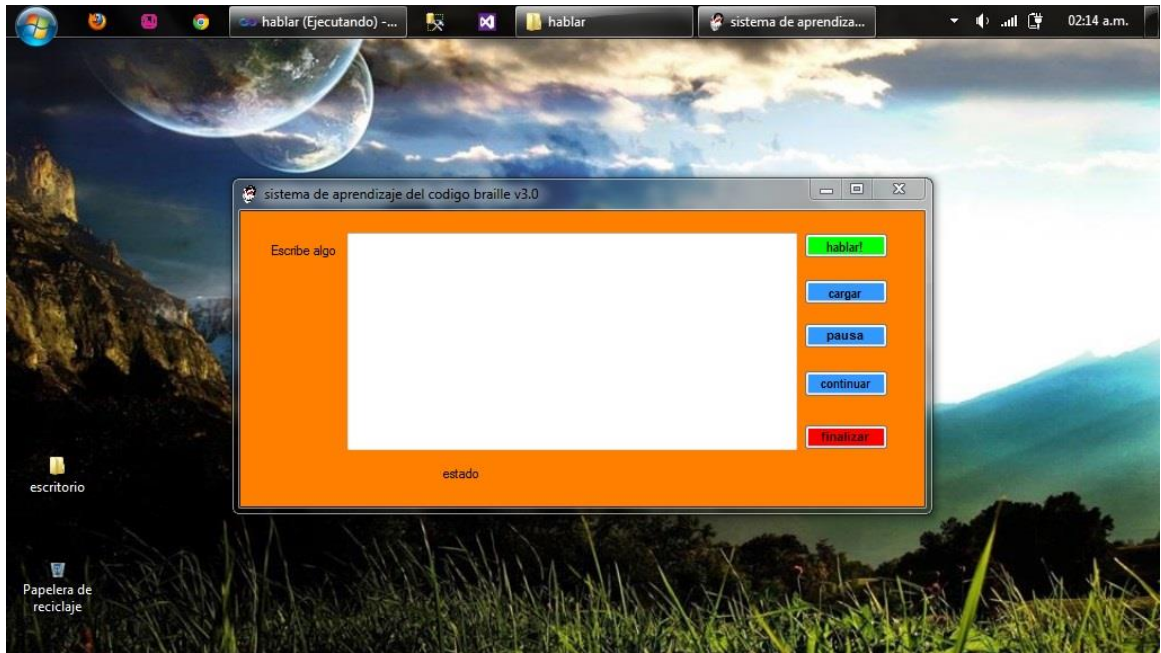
hablar (Ejecutando) -...

hablar

sistema de aprendiza...

02:14 a.m.

sistema de aprendizaje del codigo braille v3.0

Escribe algo

hablar!

cargar

pausa

continuar

finalizar

estado

escritorio

Papelera de reciclaje